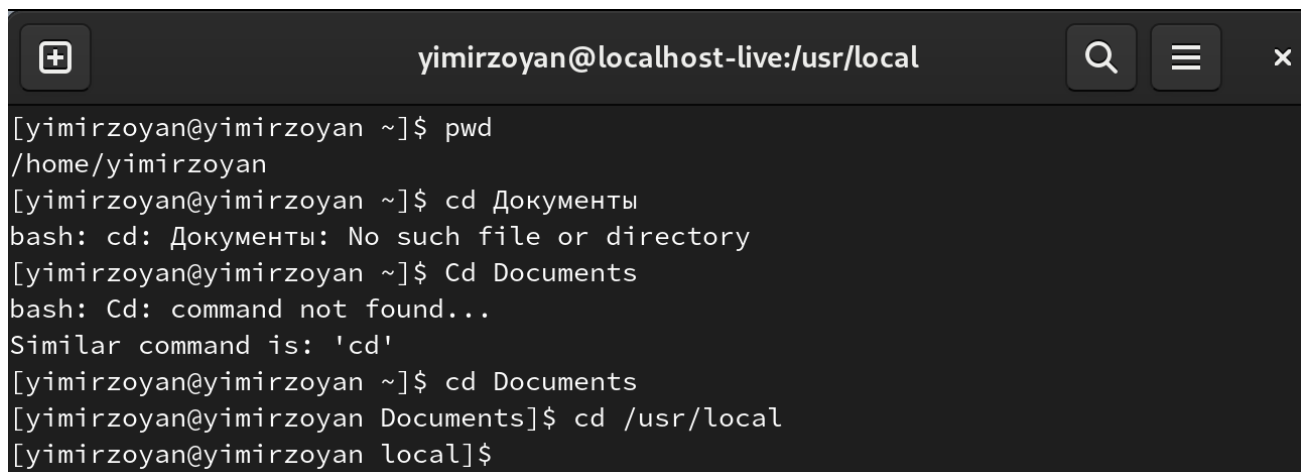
yimirzoyan@localhost-live:/usr/local

[yimirzoyan@yimirzoyan ~]$ pwd
/home/yimirzoyan
[yimirzoyan@yimirzoyan ~]$ cd Документы
bash: cd: Документы: No such file or directory
[yimirzoyan@yimirzoyan ~]$ Cd Documents
bash: Cd: command not found...
Similar command is: 'cd'
[yimirzoyan@yimirzoyan ~]$ cd Documents
[yimirzoyan@yimirzoyan Documents]$ cd /usr/local
[yimirzoyan@yimirzoyan local]$